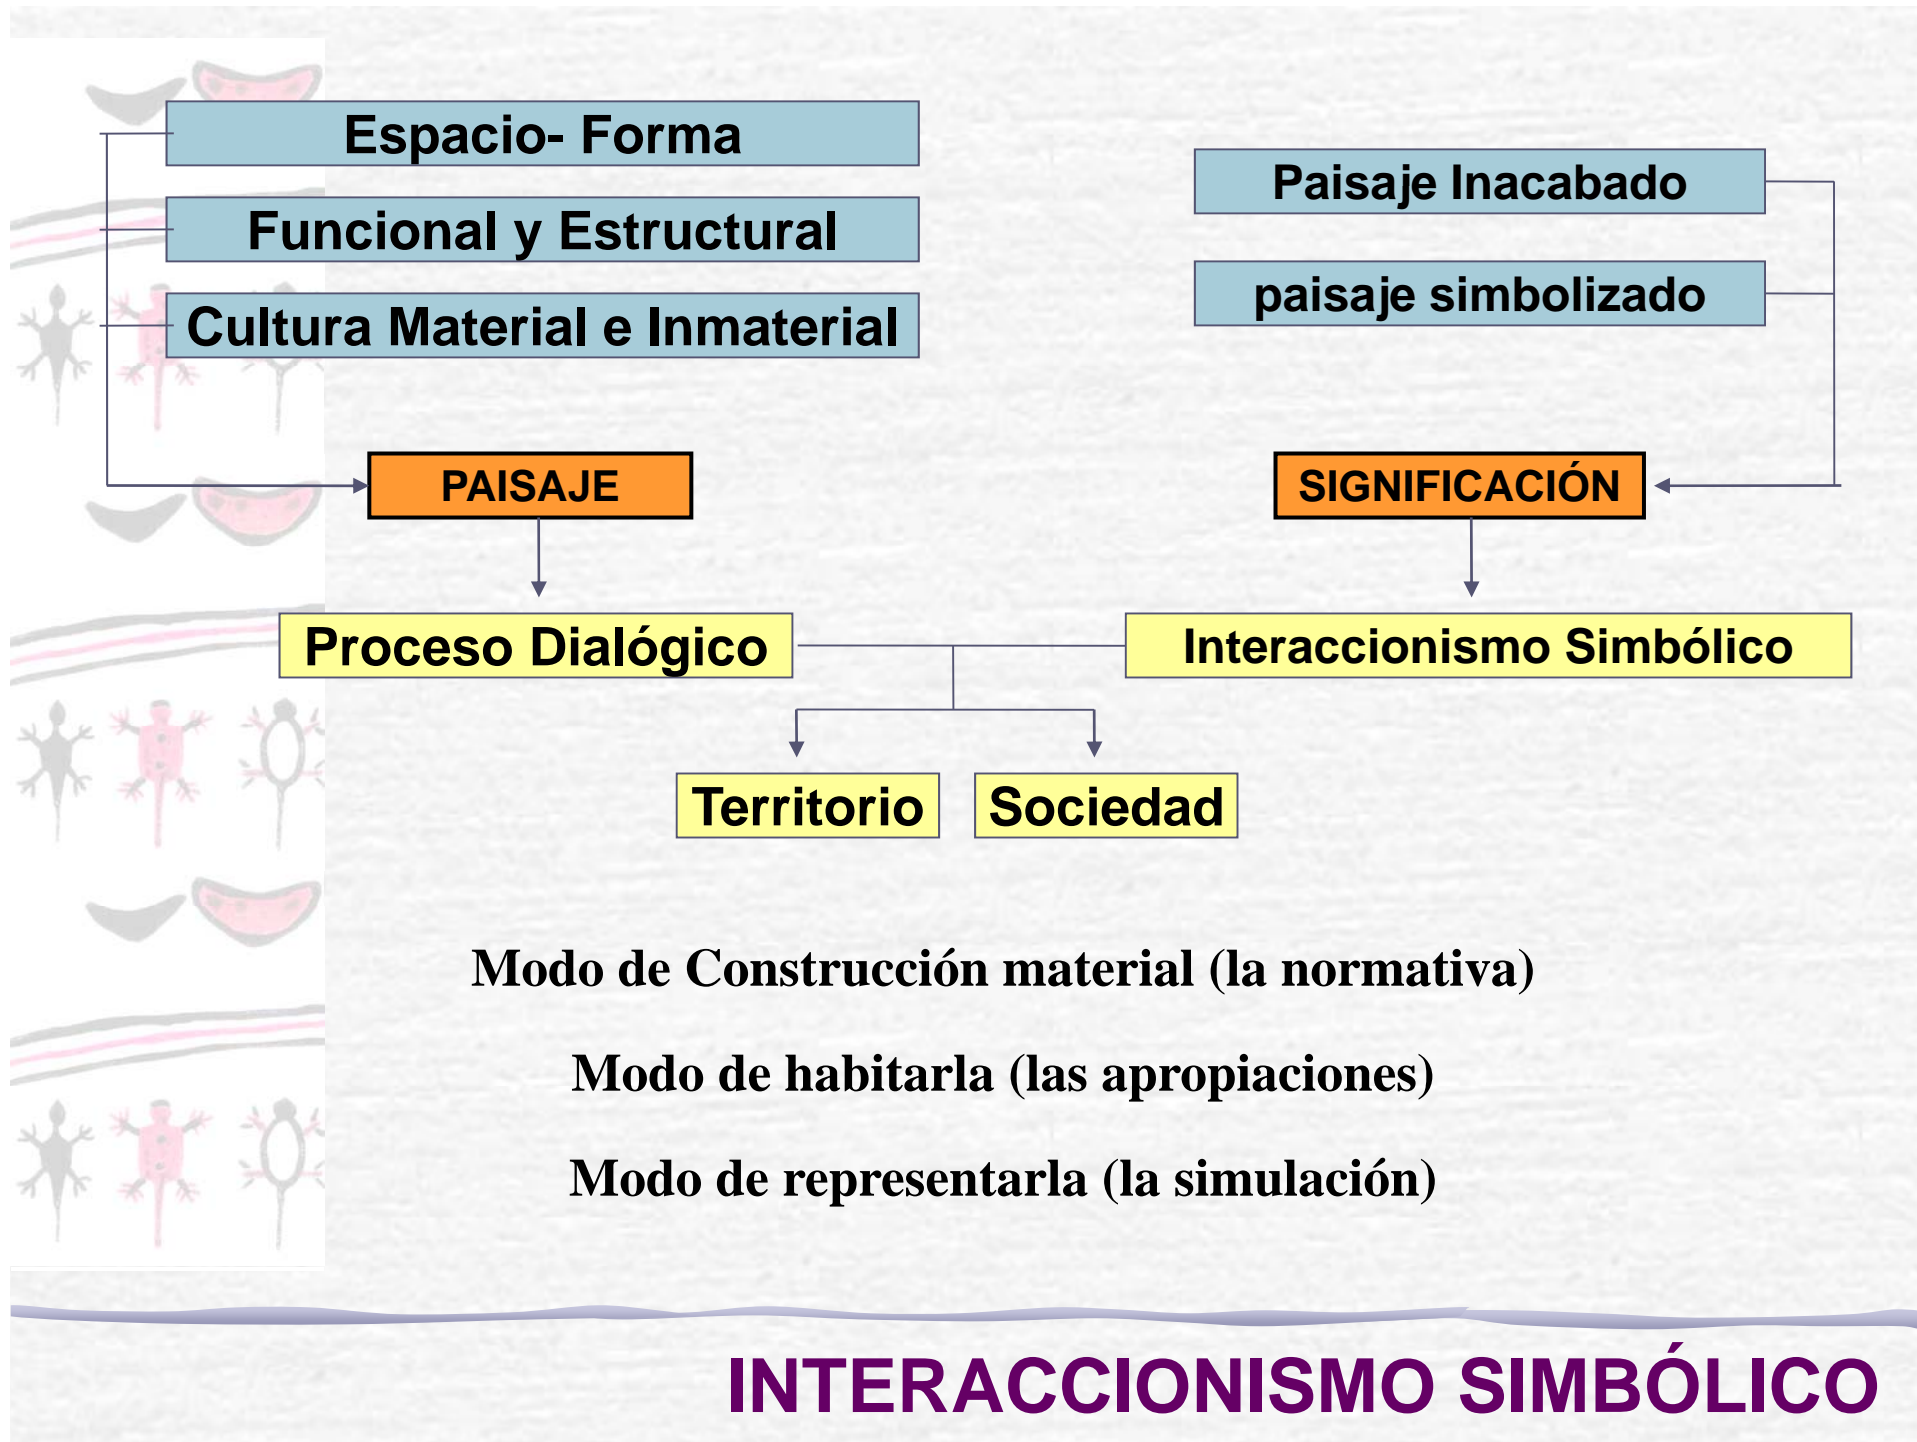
Espacio- Forma

Funcional y Estructural

Cultura Material e Inmaterial

Paisaje Inacabado

paisaje simbolizado

PAISAJE

SIGNIFICACIÓN

Proceso Dialógico

Interaccionismo Simbólico

Territorio

Sociedad

Modo de Construcción material (la normativa)

Modo de habitarla (las apropiaciones)

Modo de representarla (la simulación)

INTERACCIONISMO SIMBÓLICO